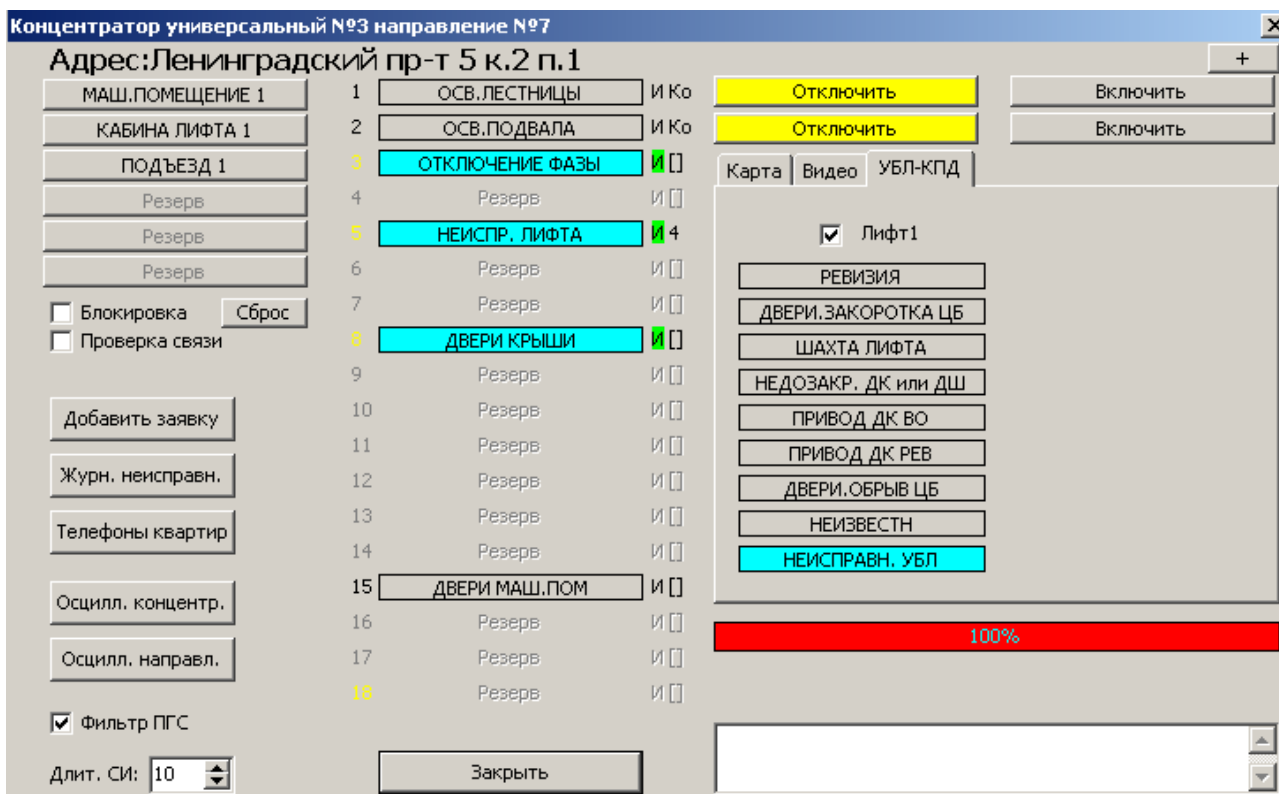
Концентратор универсальный №3 направление №7

Адрес:Ленинградский пр-т 5 к.2 п.1

+

МАШ.ПОМЕЩЕНИЕ 1
КАБИНА ЛИФТА 1
ПОДЪЕЗД 1
Резерв
Резерв
Резерв

Блокировка
Сброс
Проверка связи

Добавить заявку
Журн. неисправн.
Телефоны квартир
Осцилл. концентр.
Осцилл. направл.

Фильтр ПГС
Длит. СИ: 10

1 ОСВ.ЛЕСТНИЦЫ И Ко
2 ОСВ.ПОДВАЛА И Ко
3 ОТКЛЮЧЕНИЕ ФАЗЫ И []
4 Резерв И []
5 НЕИСПР. ЛИФТА И 4
6 Резерв И []
7 Резерв И []
8 ДВЕРИ КРЫШИ И []
9 Резерв И []
10 Резерв И []
11 Резерв И []
12 Резерв И []
13 Резерв И []
14 Резерв И []
15 ДВЕРИ МАШ.ПОМ И []
16 Резерв И []
17 Резерв И []
18 Резерв И []

Закрыть

Отключить
Включить
Отключить
Включить

Карта
Видео
УБЛ-КПД

Лифт1
РЕВИЗИЯ
ДВЕРИ.ЗАКОРОТКА ЦБ
ШАХТА ЛИФТА
НЕДОЗАКР. ДК или ДШ
ПРИВОД ДК ВО
ПРИВОД ДК РЕВ
ДВЕРИ.ОБРЫВ ЦБ
НЕИЗВЕСТН
НЕИСПРАВН. УБЛ

100%